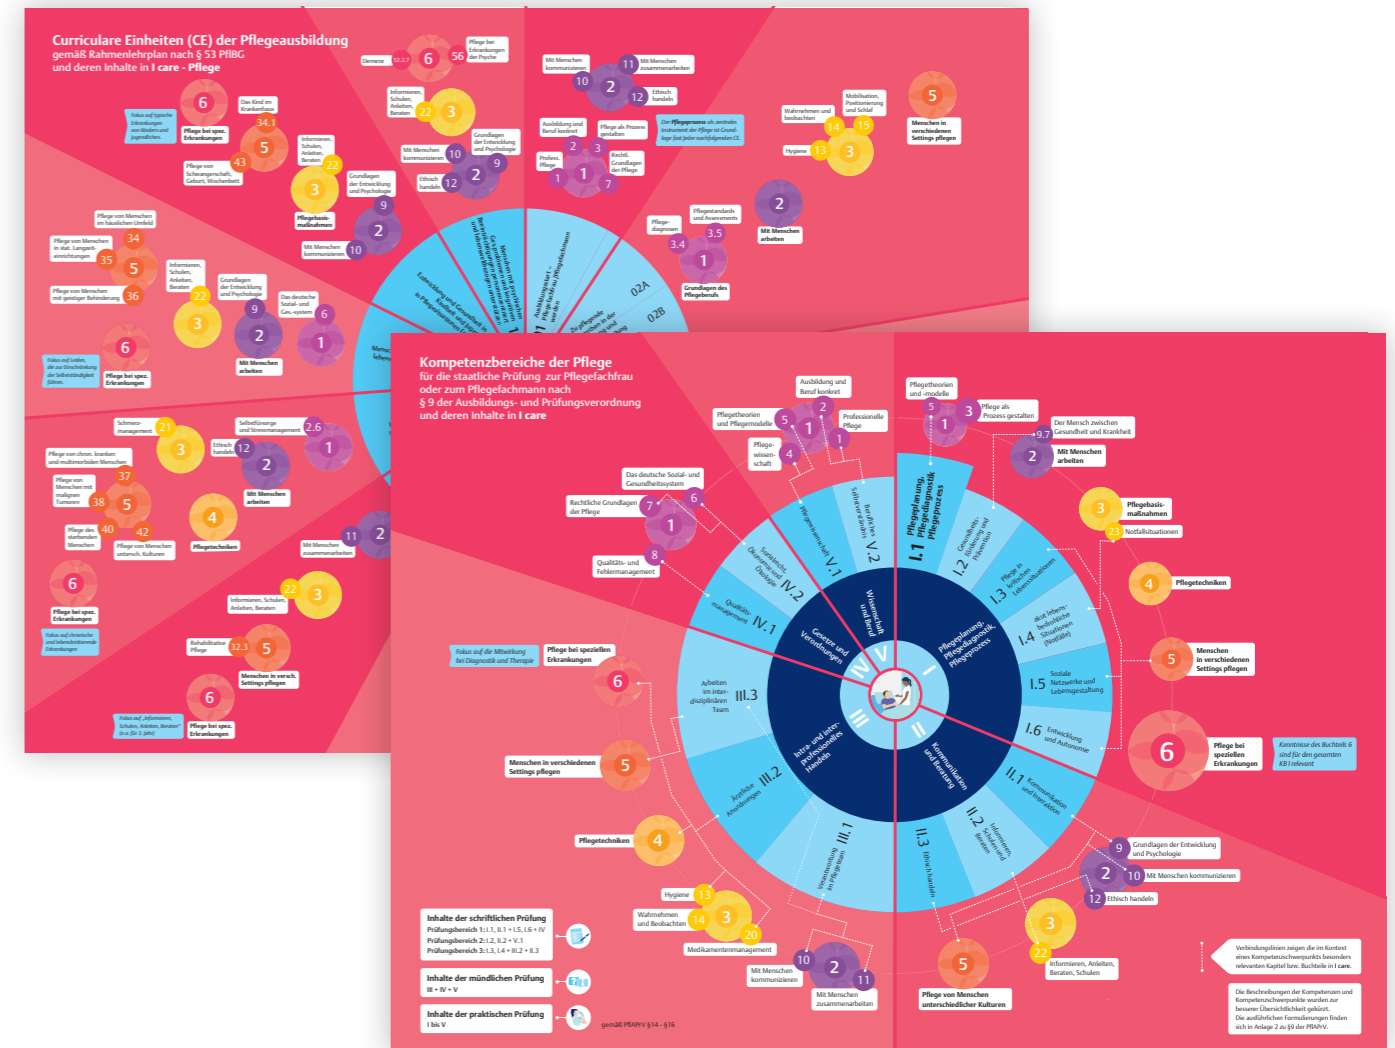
Curriculare Einheiten (CE) der Pflegeausbildung
gemäß Rahmenlehrplan nach § 53 PflBG
und deren Inhalte in I care - Pflege

Demenz 32.2.7 6 56 Pflege bei Erkrankungen der Psyche

Mit Menschen kommunizieren 10 11 Mit Menschen zusammenarbeiten 2 12 Ethisch handeln

Informieren, Schulen, Anleiten, Beraten 22 3

Fokus auf typische Erkrankungen von Kindern und Jugendlichen

6 Das Kind im Krankenhaus 34.1 Pflege bei spez. Erkrankungen 5 43 Pflege von Schwangerschaft, Geburt, Wochenbett

Informieren, Schulen, Anleiten, Beraten 22 3 Pflegebasismaßnahmen

Grundlagen der Entwicklung und Psychologie 9 Mit Menschen kommunizieren 10 2 Ethisch handeln 12

Ausbildung und Beruf konkret 2 3 Pflege als Prozess gestalten Profess. Pflege 1 1 7 Rechtl. Grundlagen der Pflege

Der Pflegeprozess als zentrales Instrument der Pflege ist Grundlage fast jeder nachfolgenden CE.

Wahrnehmen und beobachten 14 15 Mobilisation, Positionierung und Schlaf Hygiene 13 3

5 Menschen in verschiedenen Settings pflegen

Pflege von Menschen im häuslichen Umfeld 34 Pflege von Menschen in stat. Langzeiteinrichtungen 35 5 Pflege von Menschen mit geistiger Behinderung 36

Informieren, Schulen, Anleiten, Beraten 22 3

Grundlagen der Entwicklung und Psychologie 9 2 Mit Menschen arbeiten

Das deutsche Sozial- und Ges.-system 6 1

Mit Menschen kommunizieren 10 2

Pflegediagnosen 3.4 3.5 Pflegestandards und Assessments 1 Grundlagen des Pflegeberufs

2 Mit Menschen arbeiten

02A 02B

Fokus auf Leiden, die zur Einschränkung der Selbstständigkeit führen.

6 Pflege bei spez. Erkrankungen

Schmerzmanagement 21 3 Selbstfürsorge und Stressmanagement 2.6 1 Ethisch handeln 12 2 Mit Menschen arbeiten

Pflege von chron. kranken und multimorbiden Menschen 37 Pflege von Menschen mit malignen Tumoren 38 5 Pflege des sterbenden Menschen 40 42 Pflege von Menschen unterschl. Kulturen

4 Pflegetechniken

Mit Menschen zusammenarbeiten 11 2

6 Pflege bei spez. Erkrankungen

Fokus auf chronische und lebensbedrohende Erkrankungen

22 3 Informieren, Schulen, Anleiten, Beraten

Rehabilitative Pflege 32.3 5 Menschen in versch. Settings pflegen

Fokus auf „Informieren, Schulen, Anleiten, Beraten" (u.a. für 3. Jahr)

6 Pflege bei spez. Erkrankungen

Kompetenzbereiche der Pflege
für die staatliche Prüfung zur Pflegefachfrau oder zum Pflegefachmann nach § 9 der Ausbildungs- und Prüfungsverordnung und deren Inhalte in I care

Ausbildung und Beruf konkret 2 Pflegetheorien und Pflegemodelle 5 1 Professionelle Pflege 1 Pflegewissenschaft 4

Pflegetheorien und -modelle 5 1 3 Pflege als Prozess gestalten

Der Mensch zwischen Gesundheit und Krankheit 9.7 2 Mit Menschen arbeiten

3 Pflegebasismaßnahmen 23 Notfallsituationen

4 Pflegetechniken

5 Menschen in verschiedenen Settings pflegen

6 Pflege bei speziellen Erkrankungen

Kenntnisse des Buchteils 6 sind für den gesamten KB I relevant

Das deutsche Sozial- und Gesundheitssystem 6 Rechtliche Grundlagen der Pflege 7 1 8 Qualitäts- und Fehlermanagement

Fokus auf die Mitwirkung bei Diagnostik und Therapie

6 Pflege bei speziellen Erkrankungen

5 Menschen in verschiedenen Settings pflegen

4 Pflegetechniken

Hygiene 13 Wahrnehmen und Beobachten 14 3 20 Medikamentenmanagement

10 Mit Menschen kommunizieren 2 11 Mit Menschen zusammenarbeiten

9 Grundlagen der Entwicklung und Psychologie 2 10 Mit Menschen kommunizieren 12 Ethisch handeln

3 22 Informieren, Anleiten, Beraten, Schulen

5 Pflege von Menschen unterschiedlicher Kulturen

I.1 Pflegeplanung, Pflegediagnostik, Pflegeprozess
I.2 Gesundheitsförderung und Prävention
I.3 Pflege in kritischen Lebenssituationen
I.4 akut lebensbedrohliche Situationen (Notfälle)
I.5 Soziale Netzwerke und Lebensgestaltung
I.6 Entwicklung und Autonomie
II.1 Kommunikation und Interaktion
II.2 Informieren, Schulen und Beraten
II.3 Ethisch handeln
III.1 Verantwortung im Pflegeteam
III.2 Ärztliche Anordnungen
III.3 Arbeiten im interdisziplinären Team
IV.1 Qualitätsmanagement
IV.2 Soziales, Ökonomie und Ökologie
V.1 Pflegewissenschaft
V.2 Berufliches Selbstverständnis

I Pflegeplanung, Pflegediagnostik, Pflegeprozess
II Kommunikation und Beratung
III Intra- und interprofessionelles Handeln
IV Gesetze und Verordnungen
V Wissenschaft und Beruf

Inhalte der schriftlichen Prüfung
Prüfungsbereich 1: I.1, II.1 + I.5, I.6 + IV
Prüfungsbereich 2: I.2, II.2 + V.1
Prüfungsbereich 3: I.3, I.4 + III.2 + II.3

Inhalte der mündlichen Prüfung
III + IV + V

Inhalte der praktischen Prüfung
I bis V

gemäß PflAPrV §14 - §16

Verbindungslinien zeigen die im Kontext eines Kompetenzschwerpunkts besonders relevanten Kapitel bzw. Buchteile in I care.

Die Beschreibungen der Kompetenzen und Kompetenzschwerpunkte wurden zur besserer Übersichtlichkeit gekürzt. Die ausführlichen Formulierungen finden sich in Anlage 2 zu §9 der PflAPrV.